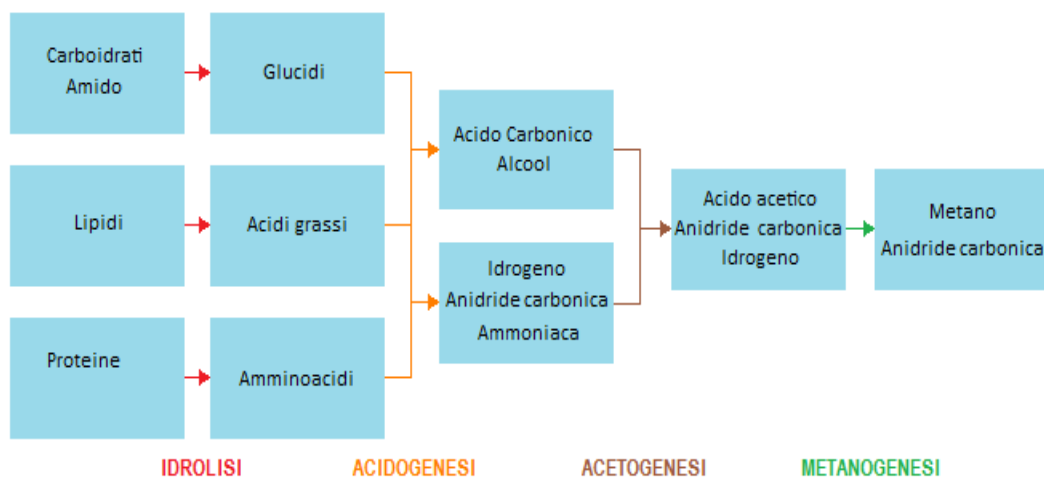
Carboidrati
Amido

Glucidi

Lipidi

Acidi grassi

Proteine

Amminoacidi

Acido Carbonico
Alcool

Idrogeno
Anidride carbonica
Ammoniaca

Acido acetico
Anidride carbonica
Idrogeno

Metano
Anidride carbonica

IDROLISI ACIDOGENESI ACETOGENESI METANOGENESI